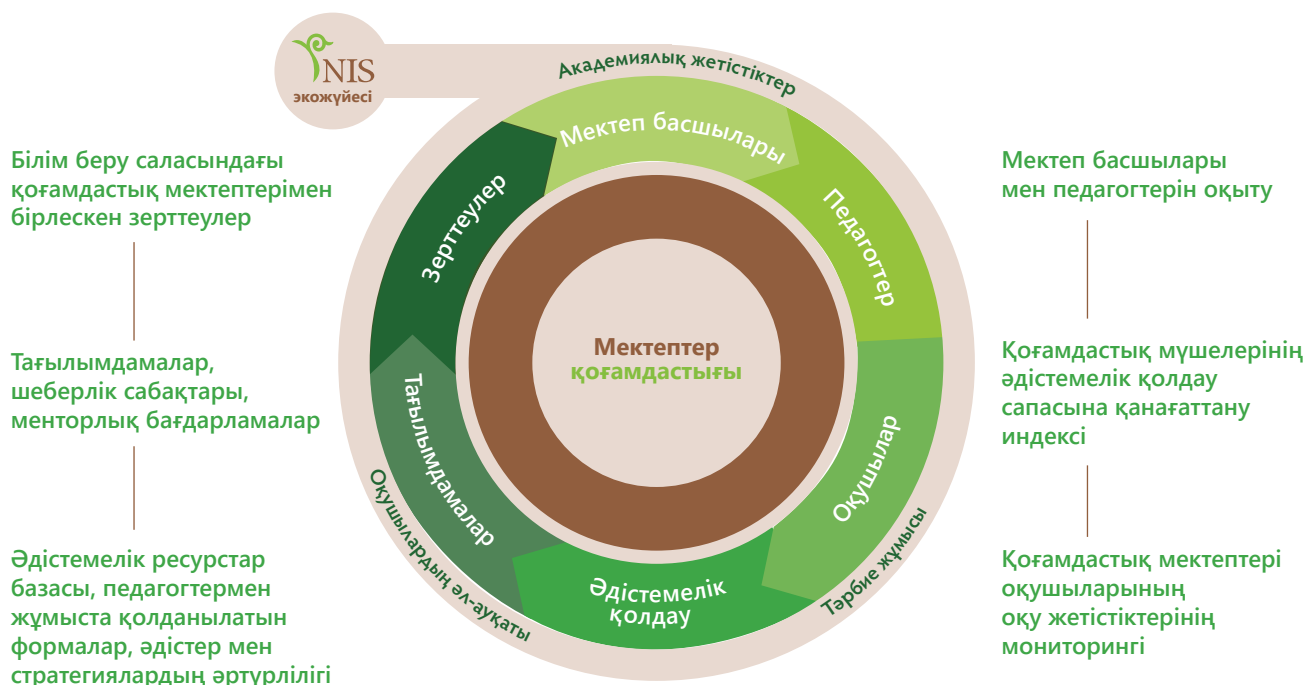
NIS
экожүйесі

Академиялық жетістіктер

Білім беру саласындағы қоғамдастық мектептерімен бірлескен зерттеулер

Тағылымдамалар, шеберлік сабақтары, менторлық бағдарламалар

Әдістемелік ресурстар базасы, педагогтермен жұмыста қолданылатын формалар, әдістер мен стратегиялардың әртүрлілігі

Мектеп басшылары

Педагогтер

Оқушылар

Әдістемелік қолдау

Тағылымдамалар

Зерттеулер

Мектептер қоғамдастығы

Оқушылардың әл-ауқаты

Тәрбие жұмысы

Мектеп басшылары мен педагогтерін оқыту

Қоғамдастық мүшелерінің әдістемелік қолдау сапасына қанағаттану индексі

Қоғамдастық мектептері оқушыларының оқу жетістіктерінің мониторингі